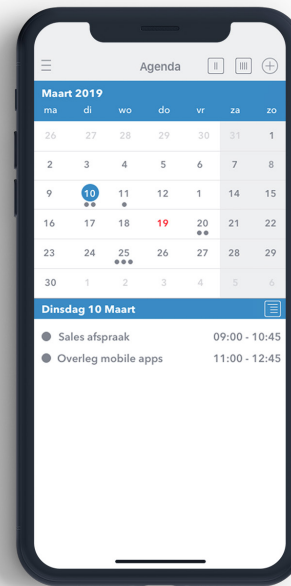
Agenda

Maart 2019

| ma | di | wo | do | vr | za | zo |
|---|---|---|---|---|---|---|
| 26 | 27 | 28 | 29 | 30 | 31 | 1 |
| 2 | 3 | 4 | 5 | 6 | 7 | 8 |
| 9 | 10 | 11 | 12 | 1 | 14 | 15 |
| 16 | 17 | 18 | 19 | 20 | 21 | 22 |
| 23 | 24 | 25 | 26 | 27 | 28 | 29 |
| 30 | 1 | 2 | 3 | 4 | 5 | 6 |

Dinsdag 10 Maart

Sales afspraak 09:00 - 10:45

Overleg mobile apps 11:00 - 12:45